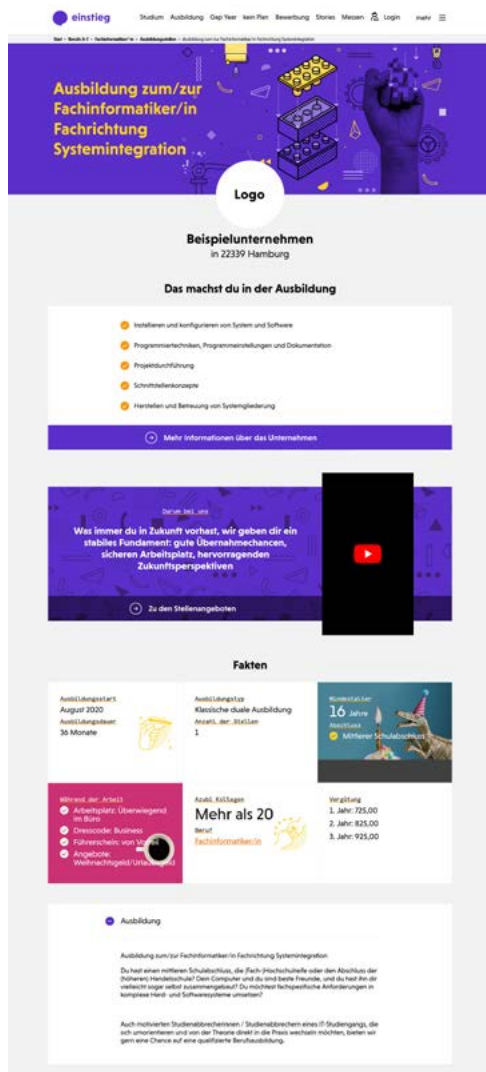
einstieg Studium Ausbildung Gap Year kein Plan Bewerbung Stories Messen Login mehr

Start › Berufe A-Z › Fachinformatiker/in › Ausbildungsstellen › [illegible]

Ausbildung zum/zur Fachinformatiker/in Fachrichtung Systemintegration

Logo

Beispielunternehmen
in 22339 Hamburg

Das machst du in der Ausbildung

Installieren und konfigurieren von System und Software

Programmiertechniken, Programmeinstellungen und Dokumentation

Projektdurchführung

Schnittstellenkonzepte

Herstellen und Betreuung von Systemgliederung

Mehr Informationen über das Unternehmen

Darum bei uns

Was immer du in Zukunft vorhast, wir geben dir ein stabiles Fundament: gute Übernahmechancen, sicheren Arbeitsplatz, hervorragenden Zukunftsperspektiven

Zu den Stellenangeboten

Fakten

Ausbildungsstart
August 2020
Ausbildungsdauer
36 Monate

Ausbildungstyp
Klassische duale Ausbildung
Anzahl der Stellen
1

Mindestalter
16 Jahre
Abschluss
Mittlerer Schulabschluss

Während der Arbeit
Arbeitsplatz: Überwiegend im Büro
Dresscode: Business
Führerschein: von V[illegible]
Angebote: Weihnachtsgeld/Urlaubsgeld

Anzahl Kollegen
Mehr als 20
Beruf
Fachinformatiker/in

Vergütung
1. Jahr: 725,00
2. Jahr: 825,00
3. Jahr: 925,00

Ausbildung

Ausbildung zum/zur Fachinformatiker/in Fachrichtung Systemintegration

Du hast einen mittleren Schulabschluss, die (Fach-)Hochschulreife oder den Abschluss der (höheren) Handelsschule? Dein Computer und du sind beste Freunde, und du hast ihn dir vielleicht sogar selbst zusammengebaut? Du möchtest fachspezifische Anforderungen in komplexe Hard- und Softwaresysteme umsetzen?

Auch motivierten Studienabbrechennen / Studienabbrechern eines IT-Studiengangs, die sich umorientieren und von der Theorie direkt in die Praxis wechseln möchten, bieten wir gern eine Chance auf eine qualifizierte Berufsausbildung.